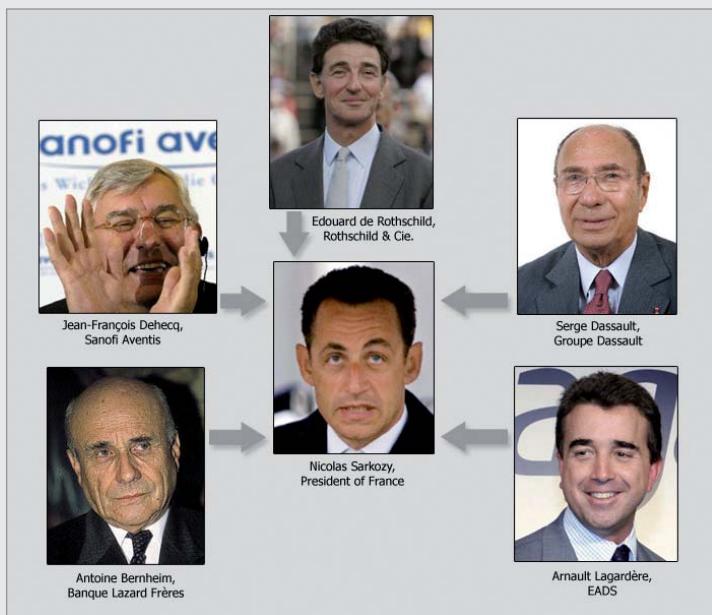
anofi ave

Edouard de Rothschild, Rothschild & Cie.

Jean-François Dehecq, Sanofi Aventis

Serge Dassault, Groupe Dassault

Nicolas Sarkozy, President of France

Antoine Bernheim, Banque Lazard Frères

Arnault Lagardère, EADS